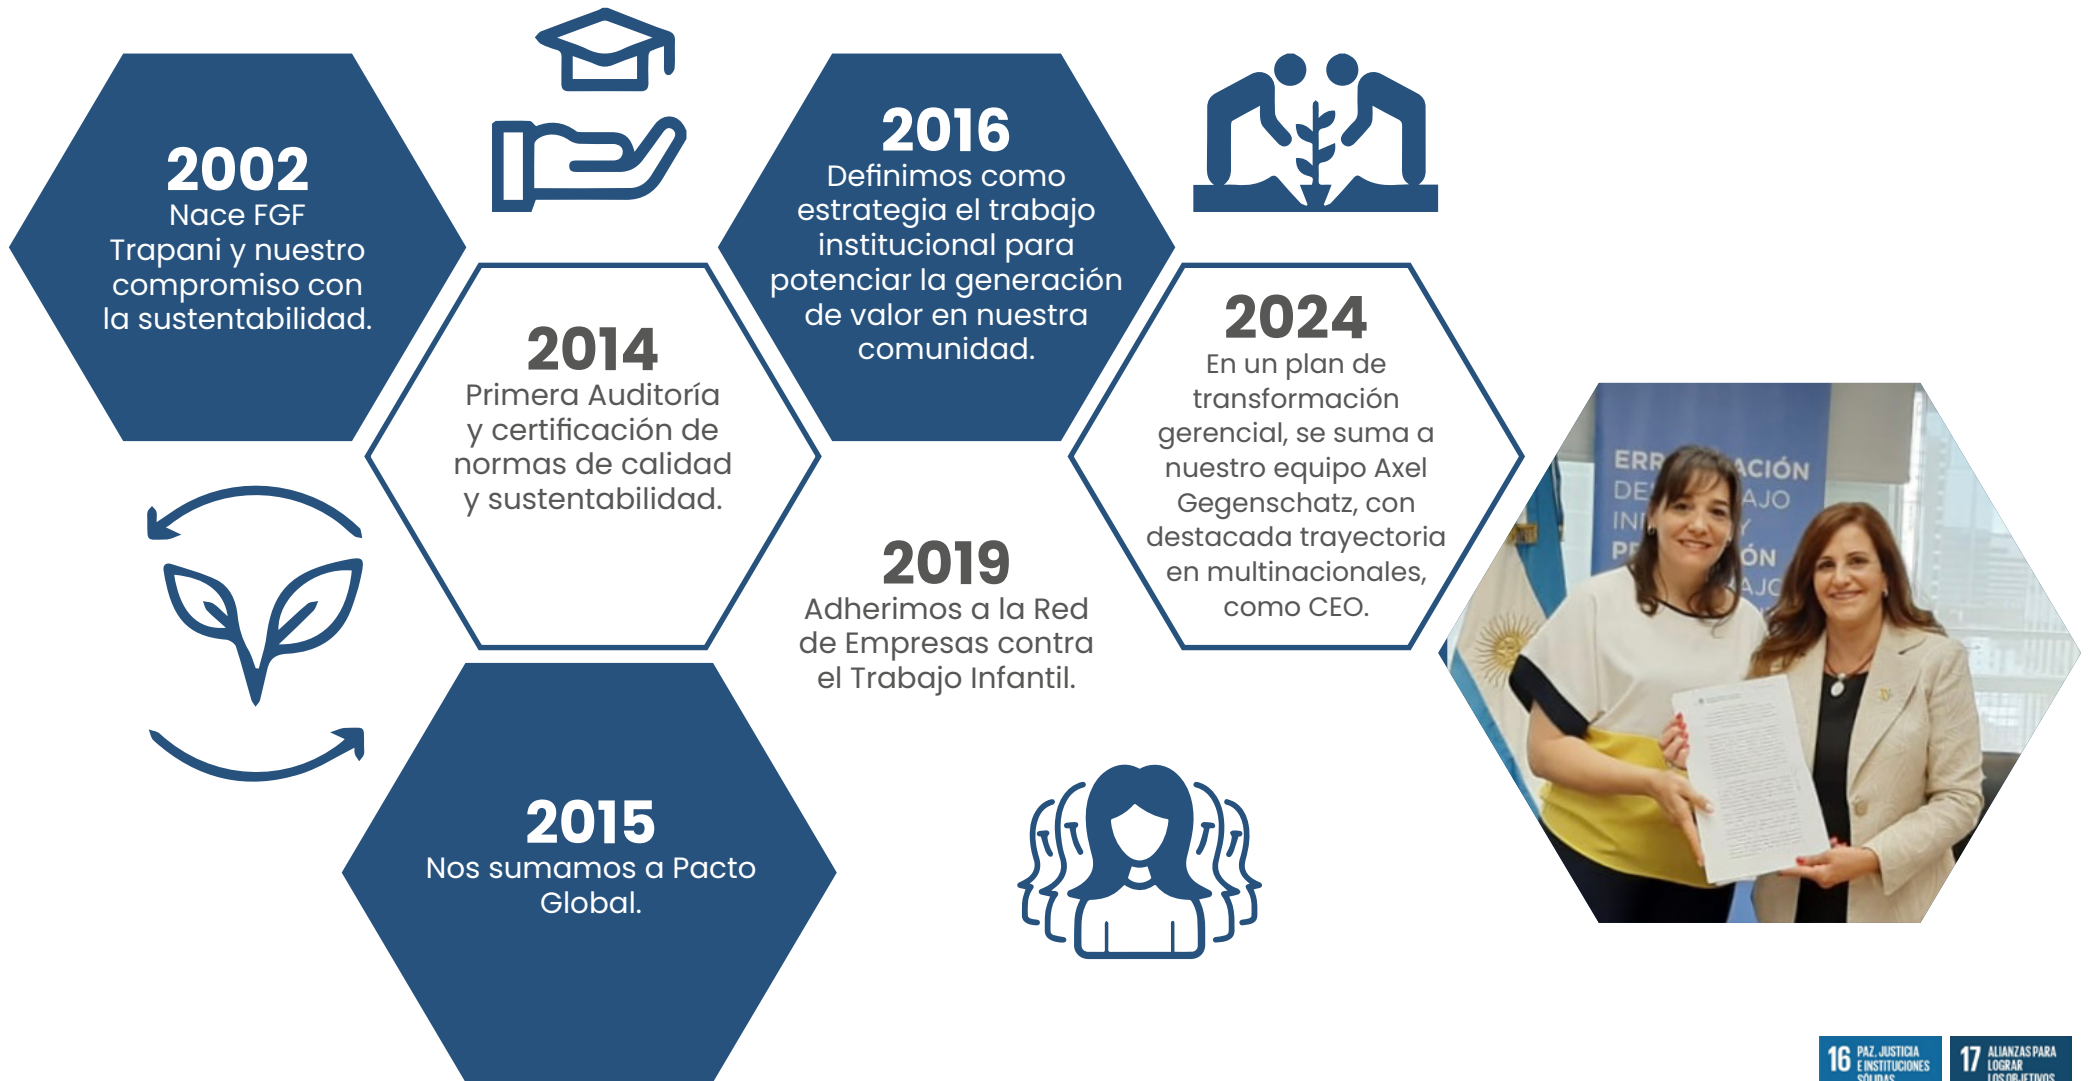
2002
Nace FGF Trapani y nuestro compromiso con la sustentabilidad.

2014
Primera Auditoría y certificación de normas de calidad y sustentabilidad.

2015
Nos sumamos a Pacto Global.

2016
Definimos como estrategia el trabajo institucional para potenciar la generación de valor en nuestra comunidad.

2019
Adherimos a la Red de Empresas contra el Trabajo Infantil.

2024
En un plan de transformación gerencial, se suma a nuestro equipo Axel Gegenschatz, con destacada trayectoria en multinacionales, como CEO.

ERR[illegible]ACIÓN DE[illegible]AJO IN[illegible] Y PR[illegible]ÓN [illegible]AJO

16 PAZ, JUSTICIA E INSTITUCIONES SÓLIDAS
17 ALIANZAS PARA LOGRAR LOS OBJETIVOS